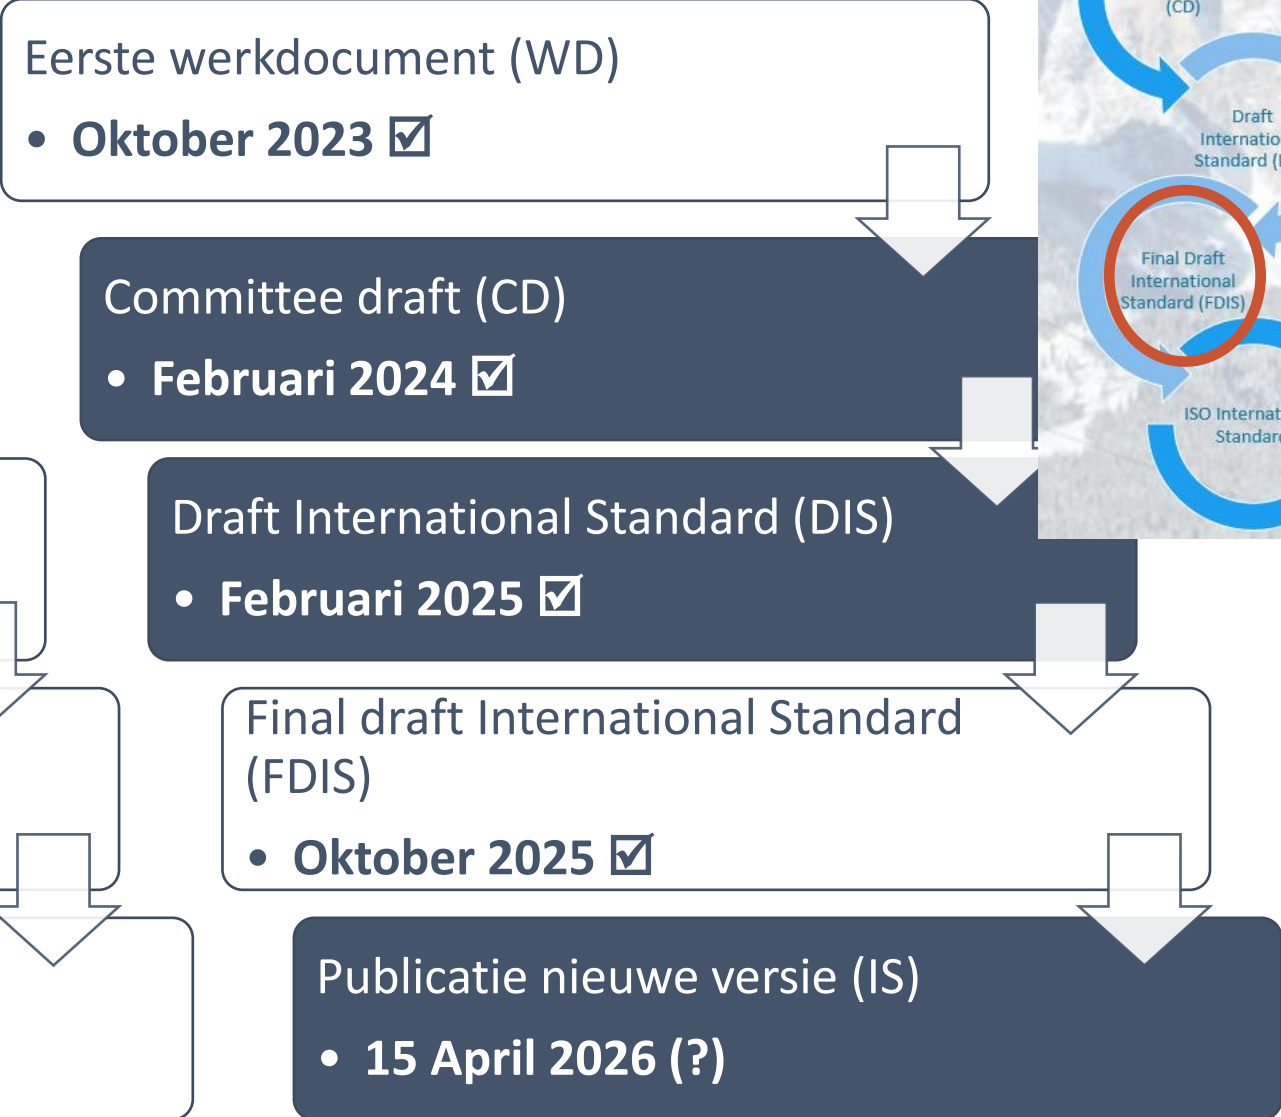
Eerste werkdocument (WD)

• Oktober 2023 ☑

Committee draft (CD)

• Februari 2024 ☑

Draft International Standard (DIS)

• Februari 2025 ☑

Final draft International Standard (FDIS)

• Oktober 2025 ☑

Publicatie nieuwe versie (IS)

• 15 April 2026 (?)

(CD)

Draft Internatio Standard (

Final Draft International Standard (FDIS)

ISO Internat Standar